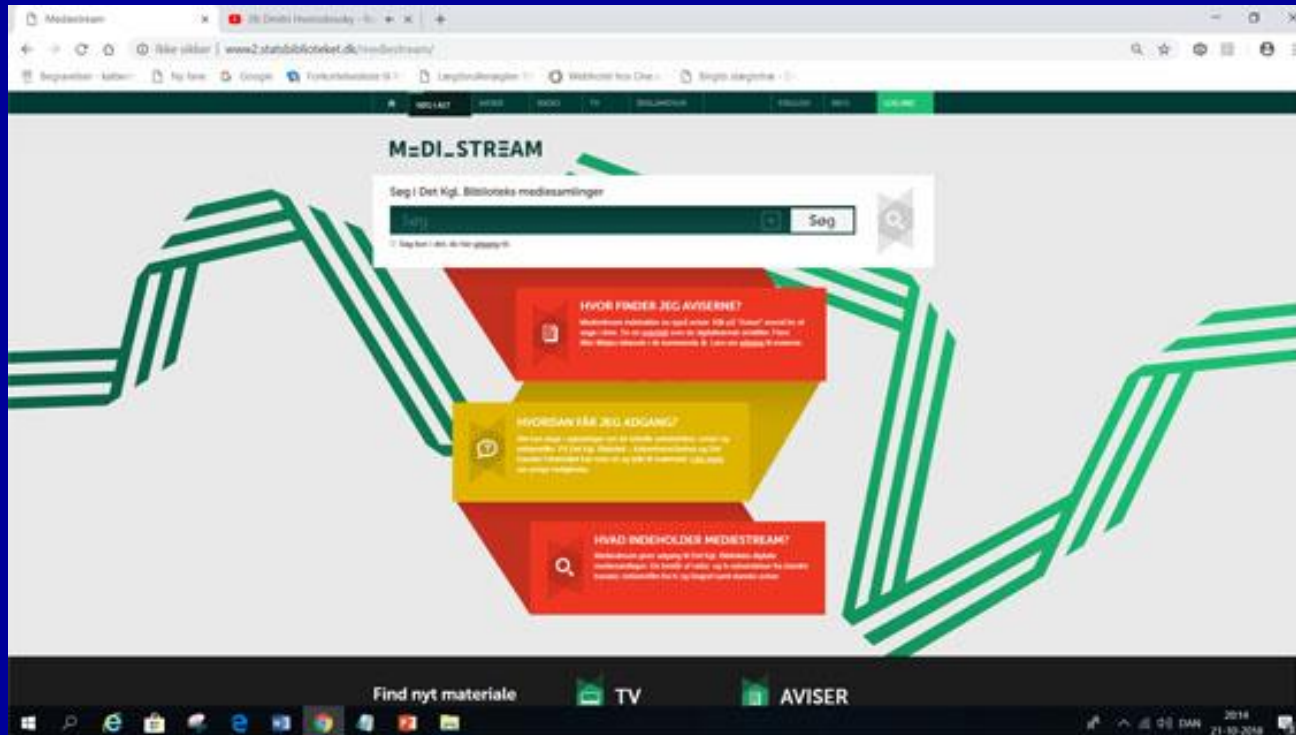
Mediestream

Ikke sikker | www2.statsbiblioteket.dk/mediestream/

SØG I ALT | AVISER | RADIO | TV | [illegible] | ENGLISH | INFO | LOG IND

M=DI_STR=AM

Søg i Det Kgl. Biblioteks mediesamlinger

Søg

Søg

HVOR FINDER JEG AVISERNE?

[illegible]

HVORDAN FÅR JEG ADGANG?

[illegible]

HVAD INDEHOLDER MEDIESTREAM?

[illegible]

Find nyt materiale

TV

AVISER

DAN

20:14
21-10-2018